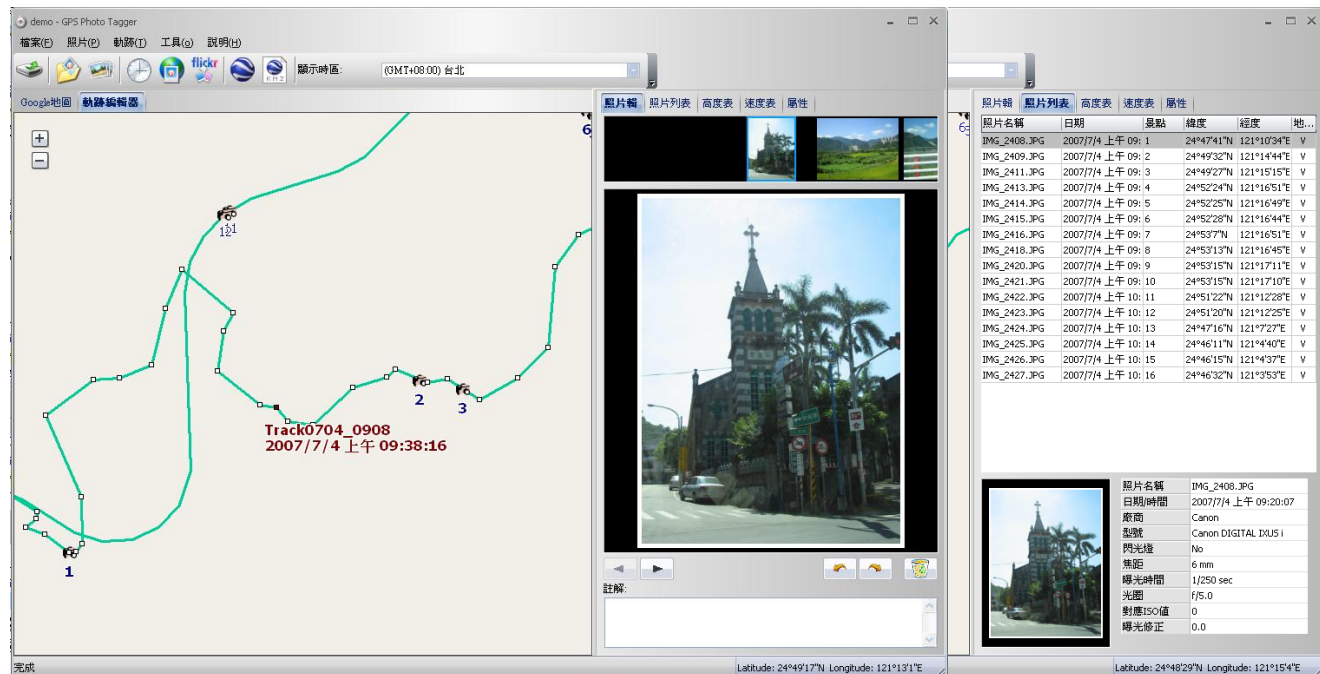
demo - GPS Photo Tagger

檔案(F) 照片(P) 軌跡(T) 工具(O) 說明(H)

flickr

顯示時區: (GMT+08:00) 台北

Google地圖 軌跡編輯器

12 1

6

1

2

3

Track0704_0908
2007/7/4 上午 09:38:16

照片輯 照片列表 高度表 速度表 屬性

註解:

完成

Latitude: 24°49'17"N Longitude: 121°13'1"E

照片輯 照片列表 高度表 速度表 屬性

| 照片名稱 | 日期 | 景點 | 緯度 | 經度 | 地... |
|---|---|---|---|---|---|
| IMG_2408.JPG | 2007/7/4 上午 09: | 1 | 24°47'41"N | 121°10'34"E | V |
| IMG_2409.JPG | 2007/7/4 上午 09: | 2 | 24°49'32"N | 121°14'44"E | V |
| IMG_2411.JPG | 2007/7/4 上午 09: | 3 | 24°49'27"N | 121°15'15"E | V |
| IMG_2413.JPG | 2007/7/4 上午 09: | 4 | 24°52'24"N | 121°16'51"E | V |
| IMG_2414.JPG | 2007/7/4 上午 09: | 5 | 24°52'25"N | 121°16'49"E | V |
| IMG_2415.JPG | 2007/7/4 上午 09: | 6 | 24°52'28"N | 121°16'44"E | V |
| IMG_2416.JPG | 2007/7/4 上午 09: | 7 | 24°53'7"N | 121°16'51"E | V |
| IMG_2418.JPG | 2007/7/4 上午 09: | 8 | 24°53'13"N | 121°16'45"E | V |
| IMG_2420.JPG | 2007/7/4 上午 09: | 9 | 24°53'15"N | 121°17'11"E | V |
| IMG_2421.JPG | 2007/7/4 上午 09: | 10 | 24°53'15"N | 121°17'10"E | V |
| IMG_2422.JPG | 2007/7/4 上午 10: | 11 | 24°51'22"N | 121°12'28"E | V |
| IMG_2423.JPG | 2007/7/4 上午 10: | 12 | 24°51'20"N | 121°12'25"E | V |
| IMG_2424.JPG | 2007/7/4 上午 10: | 13 | 24°47'16"N | 121°7'27"E | V |
| IMG_2425.JPG | 2007/7/4 上午 10: | 14 | 24°46'11"N | 121°4'40"E | V |
| IMG_2426.JPG | 2007/7/4 上午 10: | 15 | 24°46'15"N | 121°4'37"E | V |
| IMG_2427.JPG | 2007/7/4 上午 10: | 16 | 24°46'32"N | 121°3'53"E | V |

| 照片名稱 | IMG_2408.JPG |
|---|---|
| 日期/時間 | 2007/7/4 上午 09:20:07 |
| 廠商 | Canon |
| 型號 | Canon DIGITAL IXUS i |
| 閃光燈 | No |
| 焦距 | 6 mm |
| 曝光時間 | 1/250 sec |
| 光圈 | f/5.0 |
| 對應ISO值 | 0 |
| 曝光修正 | 0.0 |

Latitude: 24°48'29"N Longitude: 121°15'4"E